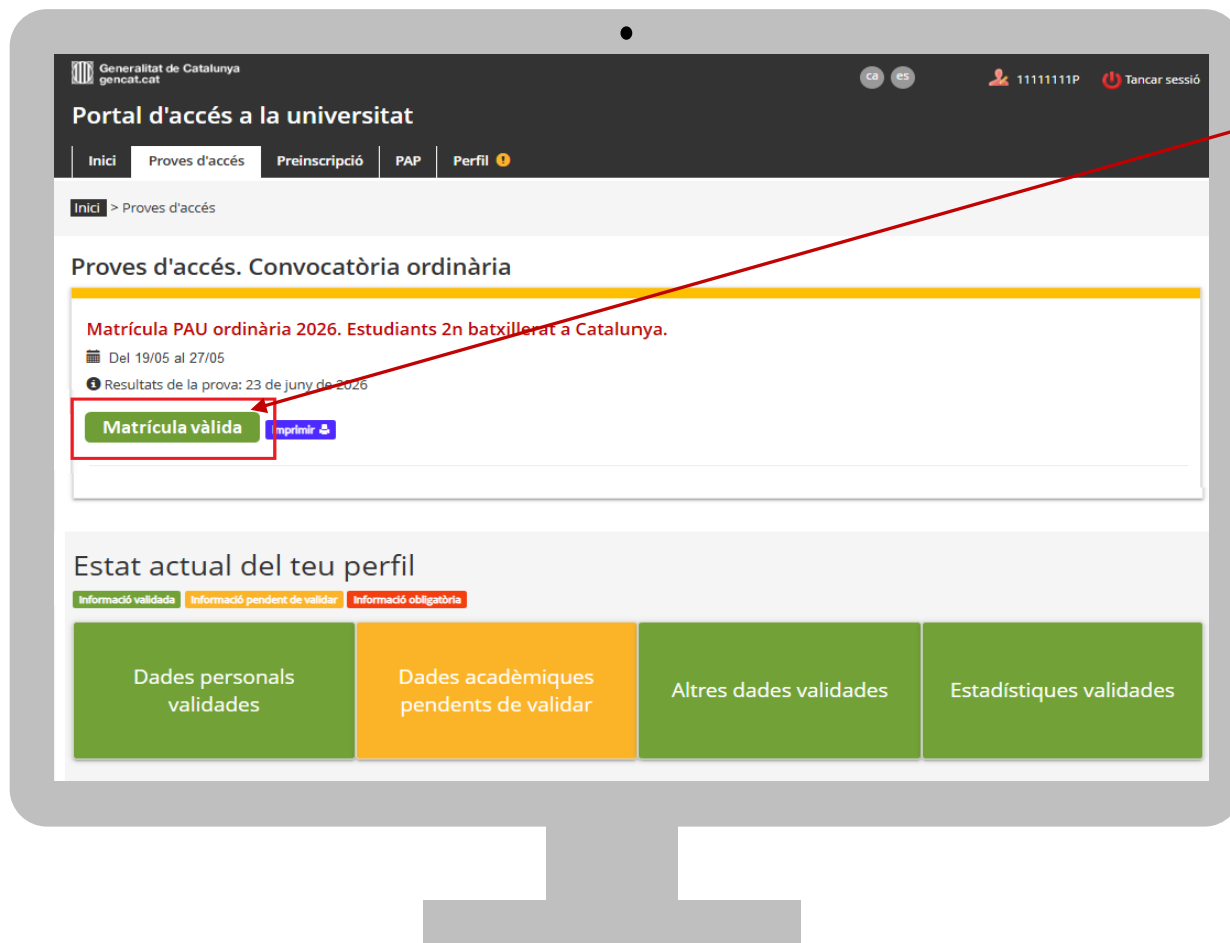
Generalitat de Catalunya
gencat.cat

ca es

11111111P Tancar sessió

Portal d'accés a la universitat

Inici | Proves d'accés | Preinscripció | PAP | Perfil

Inici > Proves d'accés

Proves d'accés. Convocatòria ordinària

Matrícula PAU ordinària 2026. Estudiants 2n batxillerat a Catalunya.

Del 19/05 al 27/05

Resultats de la prova: 23 de juny de 2026

Matrícula vàlida

Imprimir

Estat actual del teu perfil

Informació validada Informació pendent de validar Informació obligatòria

Dades personals validades

Dades acadèmiques pendents de validar

Altres dades validades

Estadístiques validades